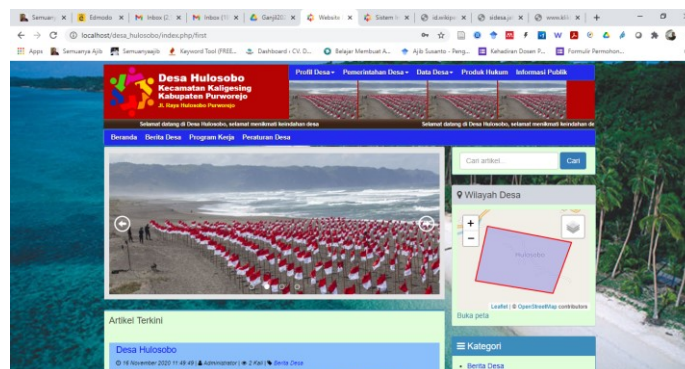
Semuan × | Edmodo × | Inbox (2) × | Inbox (1) × | Ganjil20 × | Website × | Sistem I × | id.wikip × | sidesa.jo × | www.kla × | +

localhost/desa_hulosobo/index.php/first

Apps | Semuanya Ajib | Semuanyaajib | Keyword Tool (FREE... | Dashboard ‹ CV. D... | Belajar Membuat A... | Ajib Susanto – Peng... | Kehadiran Dosen P... | Formulir Permohon...

Desa Hulosobo
Kecamatan Kaligesing
Kabupaten Purworejo
Jl. Raya Hulosobo Purworejo

Profil Desa▾ Pemerintahan Desa▾ Data Desa▾ Produk Hukum Informasi Publik

Selamat datang di Desa Hulosobo, selamat menikmati keindahan desa Selamat datang di Desa Hulosobo, selamat menikmati keindahan de

Beranda Berita Desa Program Kerja Peraturan Desa

Cari artikel... Cari

Wilayah Desa

+
−

Hulosobo

Leaflet | © OpenStreetMap contributors

Buka peta

Artikel Terkini

Desa Hulosobo

19 November 2020 11:49:49 | Administrator | 2 Kali | Berita Desa

Kategori

Berita Desa